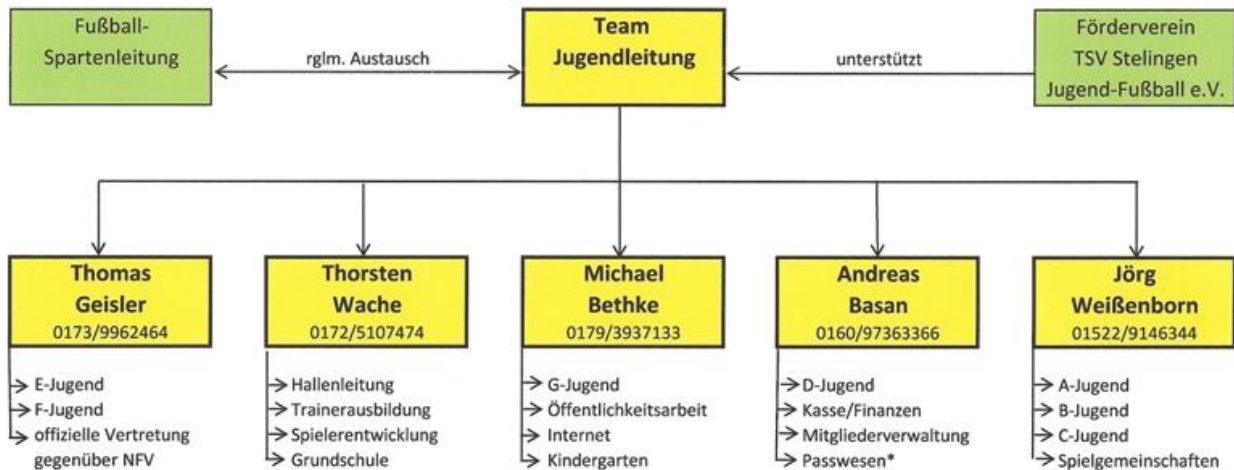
Fußball-Spartenleitung

rglm. Austausch

Team Jugendleitung

unterstützt

Förderverein TSV Stelingen Jugend-Fußball e.V.

Thomas Geisler
0173/9962464

→ E-Jugend
→ F-Jugend
→ offizielle Vertretung gegenüber NFV

Thorsten Wache
0172/5107474

→ Hallenleitung
→ Trainerausbildung
→ Spielerentwicklung
→ Grundschule

Michael Bethke
0179/3937133

→ G-Jugend
→ Öffentlichkeitsarbeit
→ Internet
→ Kindergarten

Andreas Basan
0160/97363366

→ D-Jugend
→ Kasse/Finanzen
→ Mitgliederverwaltung
→ Passwesen*

Jörg Weißenborn
01522/9146344

→ A-Jugend
→ B-Jugend
→ C-Jugend
→ Spielgemeinschaften